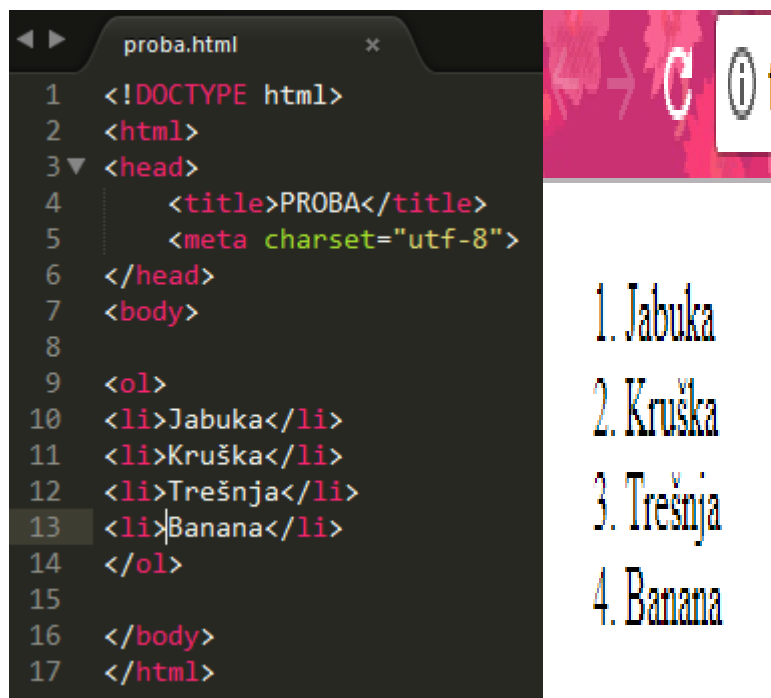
proba.html ×

1 <!DOCTYPE html>
2 <html>
3 <head>
4 <title>PROBA</title>
5 <meta charset="utf-8">
6 </head>
7 <body>
8
9 <ol>
10 <li>Jabuka</li>
11 <li>Kruška</li>
12 <li>Trešnja</li>
13 <li>Banana</li>
14 </ol>
15
16 </body>
17 </html>

1. Jabuka
2. Kruška
3. Trešnja
4. Banana